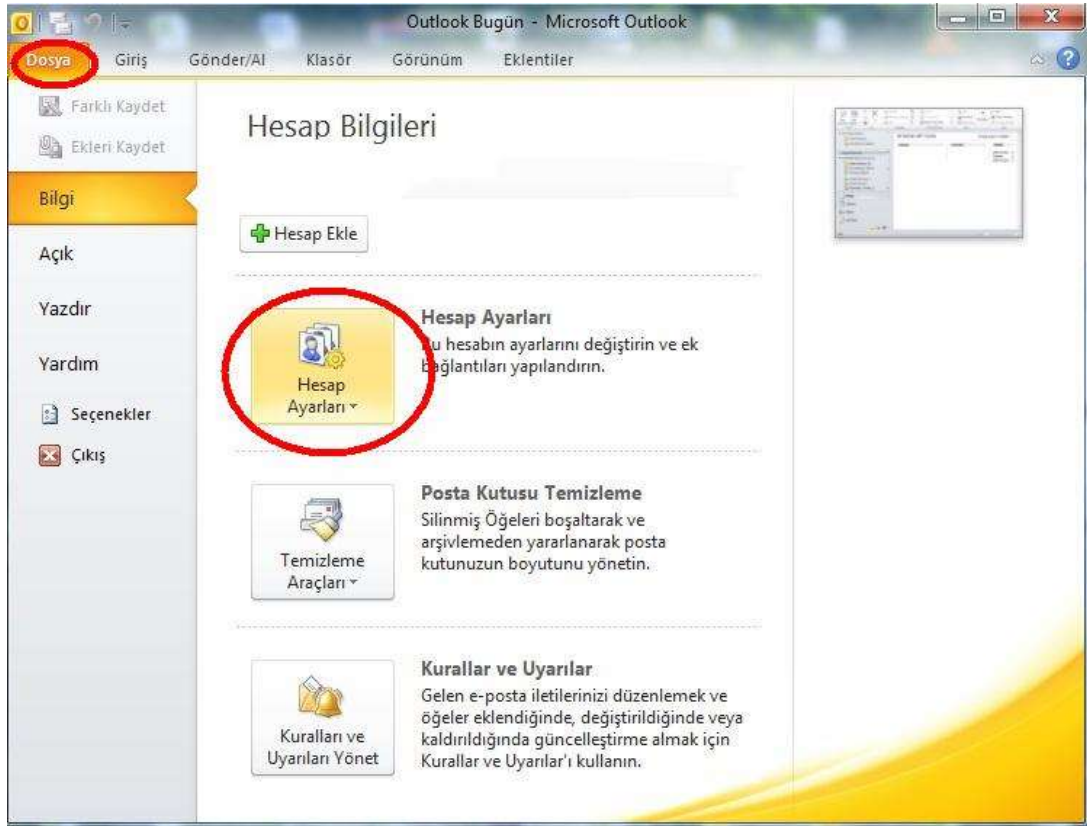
Outlook Bugün - Microsoft Outlook

Dosya Giriş Gönder/Al Klasör Görünüm Eklentiler

Farklı Kaydet
Ekleri Kaydet
Bilgi
Açık
Yazdır
Yardım
Seçenekler
Çıkış

Hesap Bilgileri

Hesap Ekle

Hesap Ayarları

Hesap Ayarları
Bu hesabın ayarlarını değiştirin ve ek bağlantıları yapılandırın.

Temizleme Araçları

Posta Kutusu Temizleme
Silinmiş Öğeleri boşaltarak ve arşivlemeden yararlanarak posta kutunuzun boyutunu yönetin.

Kuralları ve Uyarıları Yönet

Kurallar ve Uyarılar
Gelen e-posta iletilerinizi düzenlemek ve öğeler eklendiğinde, değiştirildiğinde veya kaldırıldığında güncelleştirme almak için Kurallar ve Uyarılar'ı kullanın.